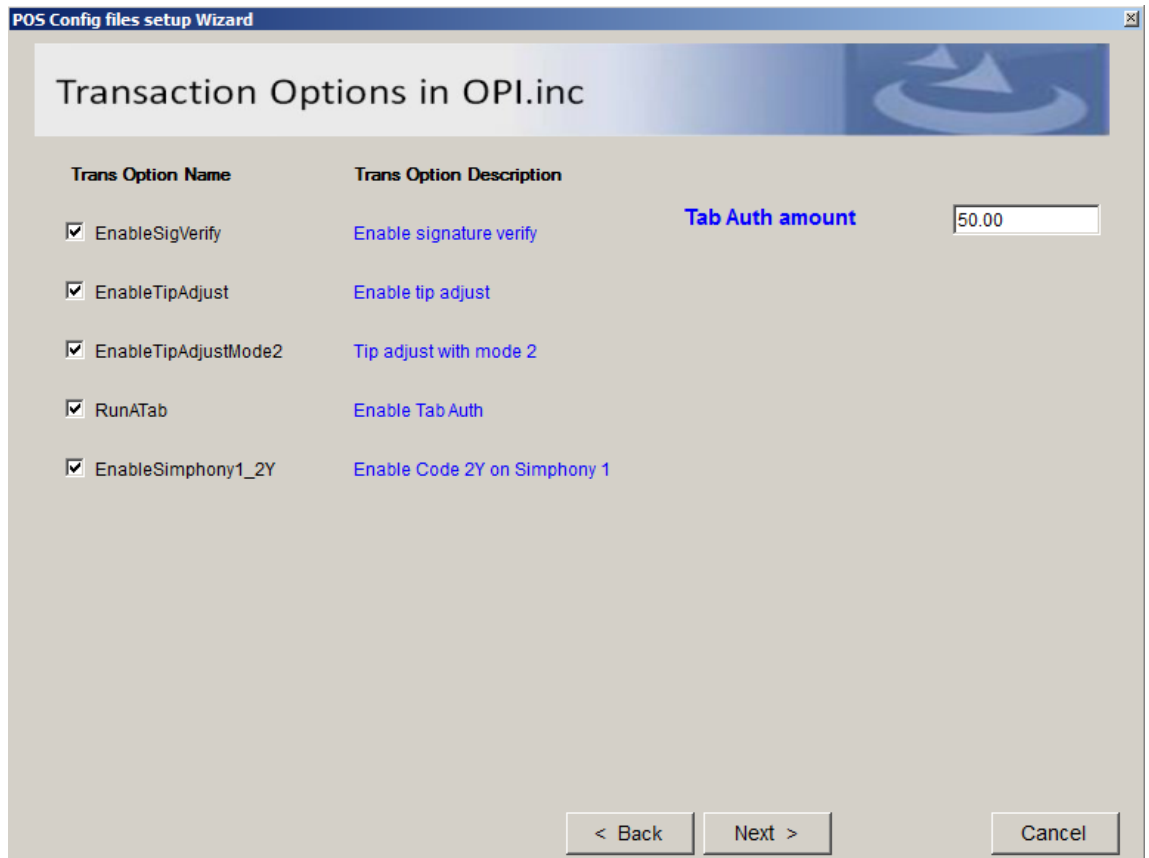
POS Config files setup Wizard

Transaction Options in OPI.inc

| Trans Option Name | Trans Option Description |
|---|---|
| EnableSigVerify | Enable signature verify |
| EnableTipAdjust | Enable tip adjust |
| EnableTipAdjustMode2 | Tip adjust with mode 2 |
| RunATab | Enable Tab Auth |
| EnableSimphony1_2Y | Enable Code 2Y on Simphony 1 |

Tab Auth amount 50.00

< Back Next > Cancel